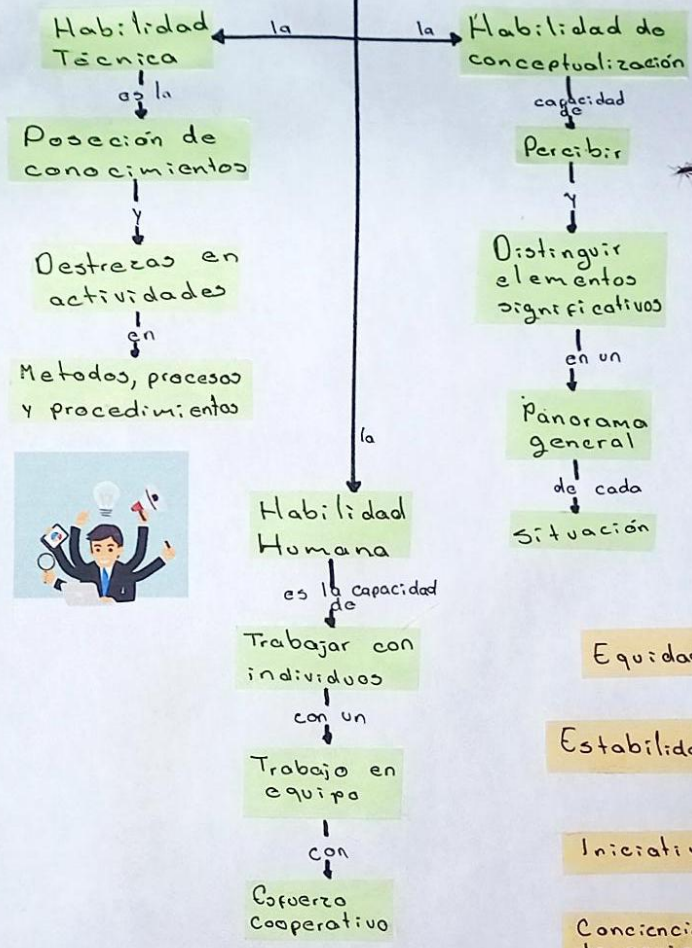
Habilidad Técnica

la

la

Habilidad de conceptualización

es la

capacidad de

Posesión de conocimientos

Percibir

y

y

Destrezas en actividades

Distinguir elementos significativos

en

en un

Metodos, procesos y procedimientos

Panorama general

la

de cada

Habilidad Humana

Situación

es la capacidad de

Trabajar con individuos

Equida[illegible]

con un

Estabilid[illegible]

Trabajo en equipo

con

Iniciati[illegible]

Esfuerzo Cooperativo

Concienci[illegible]